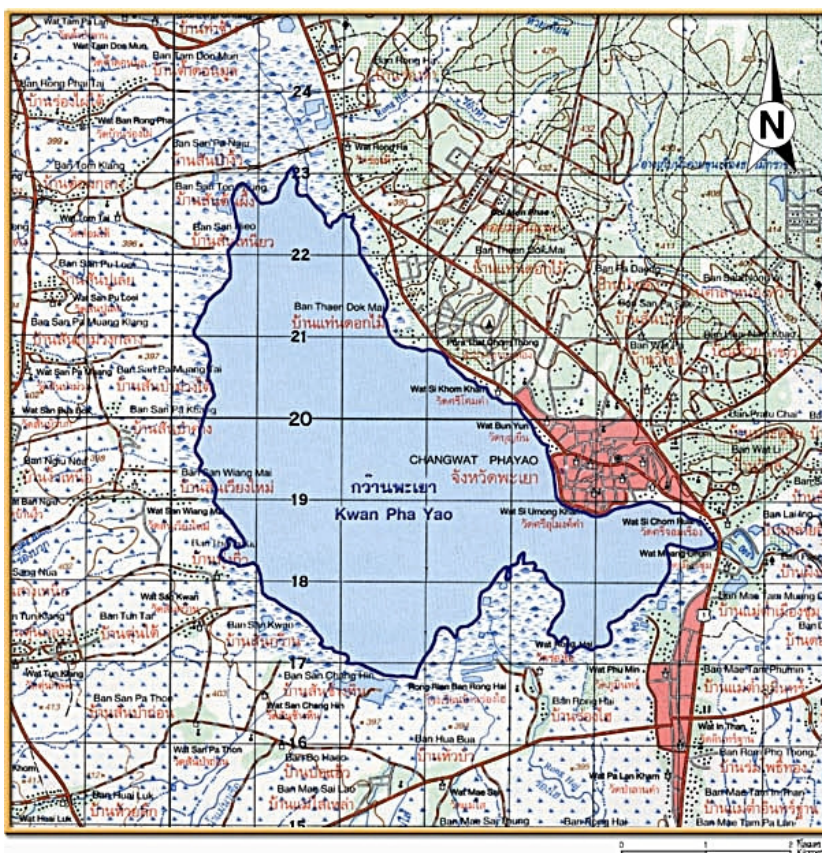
Ban Tam Pa Lin
Ban Tam Don Mun
บ้านต่ำดอนมูล
Ban Rong Phai Tai
บ้านร่องไผ่ใต้
Wat Ban Rong Pha
Ban Rong Ha
24
Ban Tom Klang
บ้านต๋อมกลาง
Ban San Pa Nga
บ้านสันป่าง้ิ้ว
Wat Rong Ha
N
23
Ban San Ton Muang
Wat Tom Tai
Ban San Hieo
บ้านสันเหียว
22
Ban San Pu Loei
บ้านสันปูเลย
Wat San Pu Loei
Ban Than Dok Mai
บ้านแท่นดอกไม้
Ban San Pa Muang Klang
Ban Thaen Dok Mai
บ้านแท่นดอกไม้
Ban Pa Daeng
21
Wat San Pa Muang
Ban San Pa Muang Tai
Phra Tamnak Doi Chom Thong
Wat Si Khom Kham
วัดศรีโคมคำ
Ban San Pa Krang
20
Wat Bun Yun
Ban Phau Chai
Ban Ngiu Noi
CHANGWAT PHAYAO
จังหวัดพะเยา
Ban San Wiang Mai
บ้านสันเวียงใหม่
กว๊านพะเยา
Kwan Pha Yao
19
Wat San Wiang Mai
Wat Si Umong Kham
วัดศรีอุโมงค์คำ
Wat Si Chom Ruang
Ban Lai Ing
Wat Muang Chom
Sang Nua
18
Wat San Kwan
Ban Tun Tai
บ้านตุ่นใต้
Ban San Kwan
บ้านสันกว๊าน
Wat Rong Hai
17
Ban San Chang Hin
บ้านสันช้างหิน
Ban Mae Tam Phumin
Wat Phu Min
Wat Tun Klang
Ban San Pa Thon
บ้านสันป่าถ่อน
Rong Rian Ban Rong Hai
Ban Rong Hai
บ้านร่องไฮ
Wat San Chang Hin
Wat San Pa Thon
16
Ban Bo Hae
บ้านบ่อแฮ้ว
Ban Hua Bua
บ้านหัวบัว
Wat In Than
Ban Rom Pho Thong
Wat Pa Lan Kham
Ban Huai Luk
บ้านห้วยลึก
Ban Mae Sai Lao
Wat Mae Sai
Ban Mae Tam In Than
Wat Huai Luk
15
Ban Mae Sai Thung
Ban Rong Hai
Ban Mae Tam Pa Lin
0 1 2 กิโลเมตร